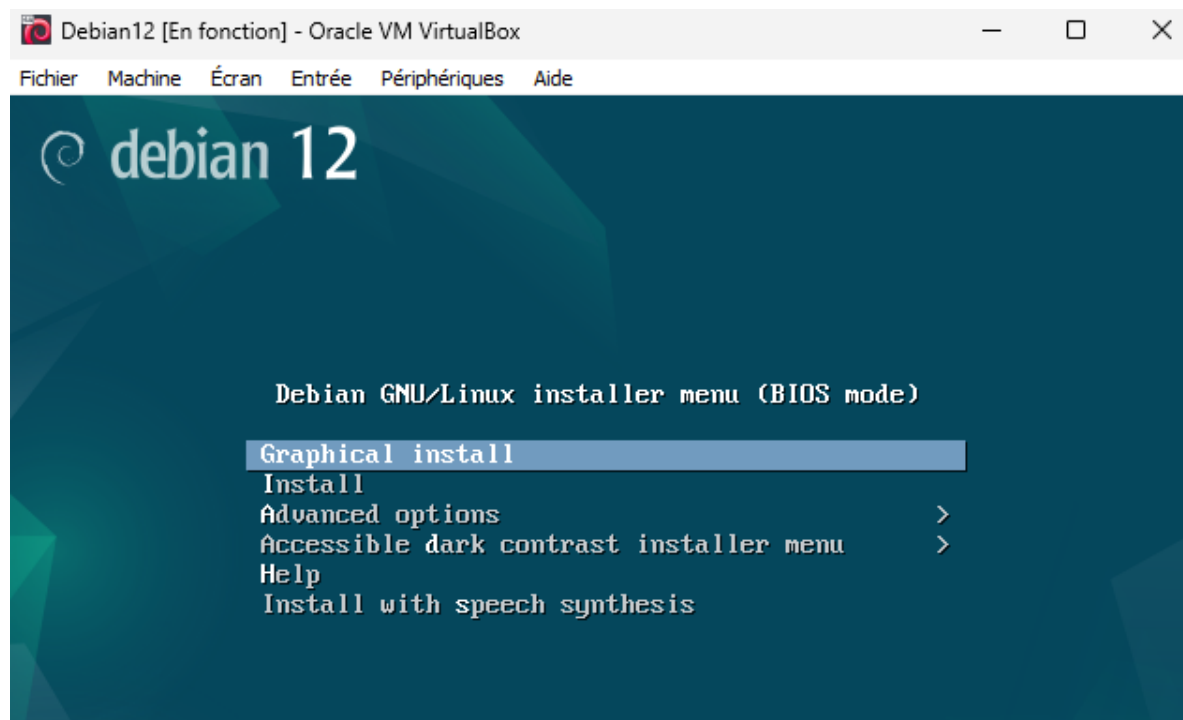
Debian12 [En fonction] - Oracle VM VirtualBox

Fichier Machine Écran Entrée Périphériques Aide

debian 12

Debian GNU/Linux installer menu (BIOS mode)

Graphical install
Install
Advanced options >
Accessible dark contrast installer menu >
Help
Install with speech synthesis